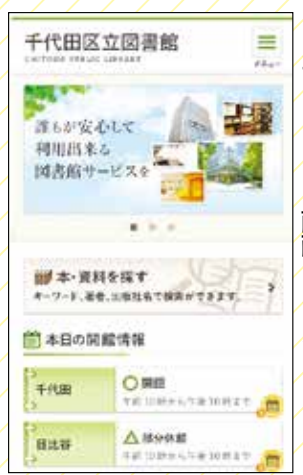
千代田区立図書館
CHIYODA PUBLIC LIBRARY
メニュー

誰もが安心して
利用出来る
図書館サービスを

本・資料を探す
キーワード、著者、出版社名で検索ができます。

本日の開館情報

千代田
○開館
午前10時から午後10時まで

日比谷
△部分休館
午前10時から午後10時まで